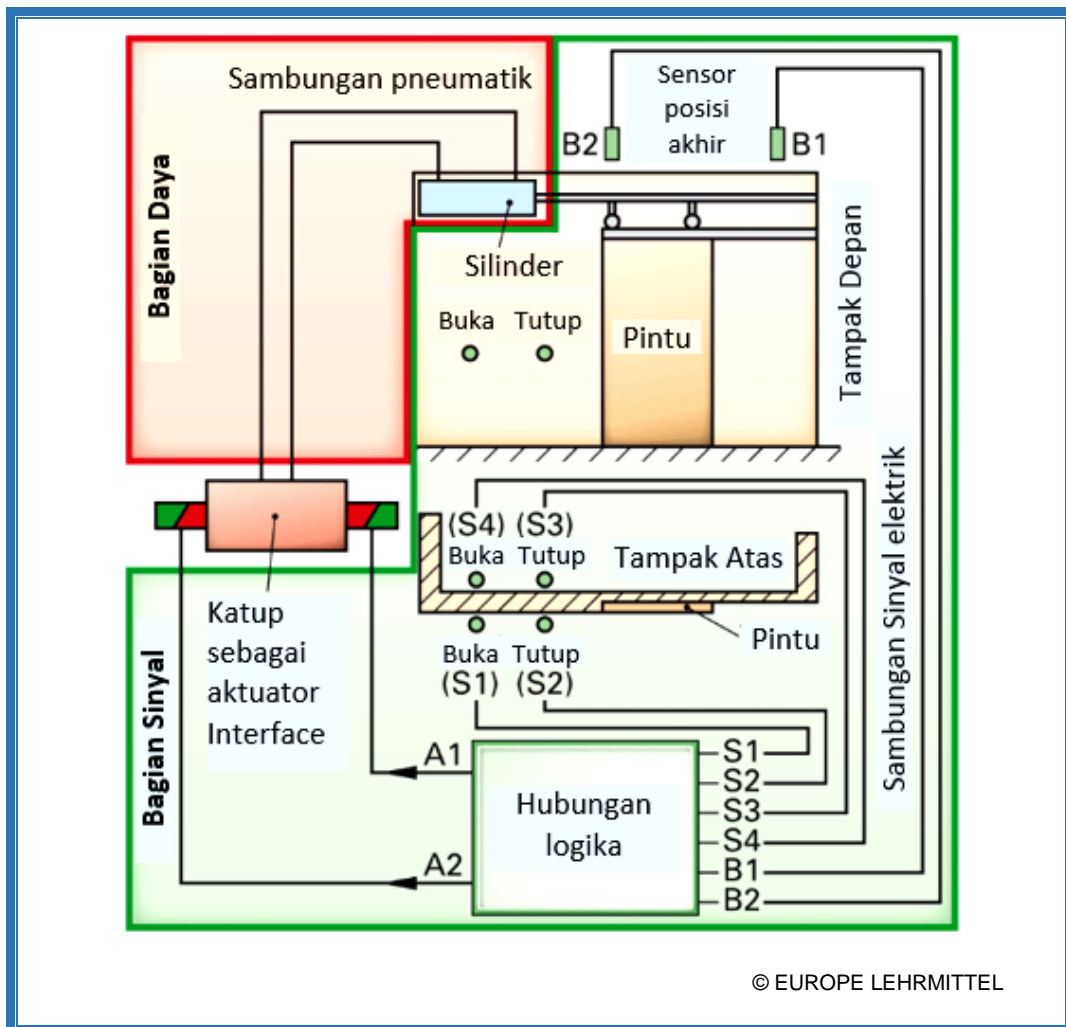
Sambungan pneumatik

Bagian Daya

Sensor posisi akhir

B2

B1

Silinder

Tampak Depan

Buka

Tutup

Pintu

Sambungan Sinyal elektrik

(S4)

(S3)

Buka

Tutup

Tampak Atas

Pintu

Buka

Tutup

(S1)

(S2)

Katup sebagai aktuator Interface

Bagian Sinyal

A1

A2

Hubungan logika

S1

S2

S3

S4

B1

B2

© EUROPE LEHRMITTEL